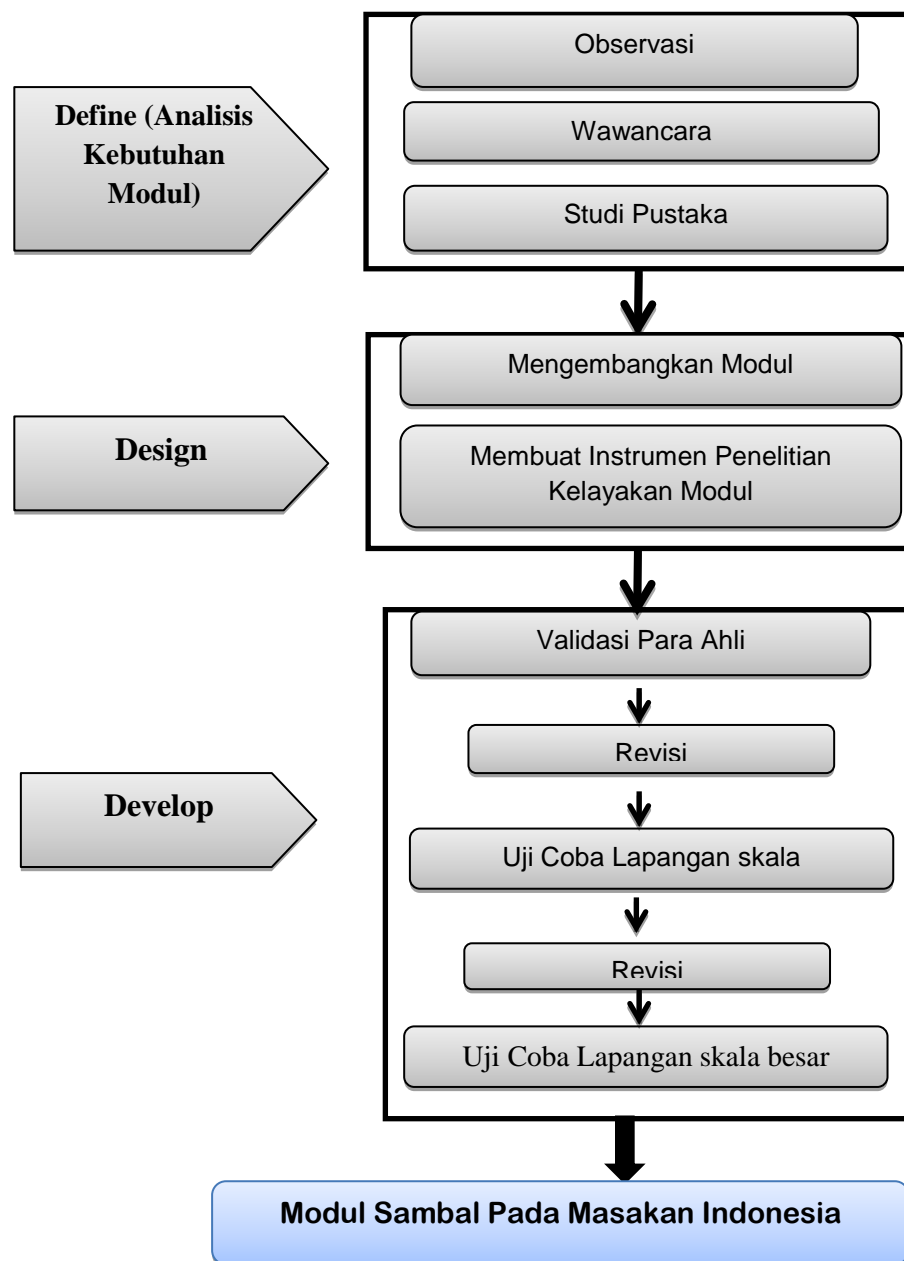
Define (Analisis Kebutuhan Modul)

Observasi

Wawancara

Studi Pustaka

Design

Mengembangkan Modul

Membuat Instrumen Penelitian Kelayakan Modul

Develop

Validasi Para Ahli

Revisi

Uji Coba Lapangan skala

Revisi

Uji Coba Lapangan skala besar

Modul Sambal Pada Masakan Indonesia